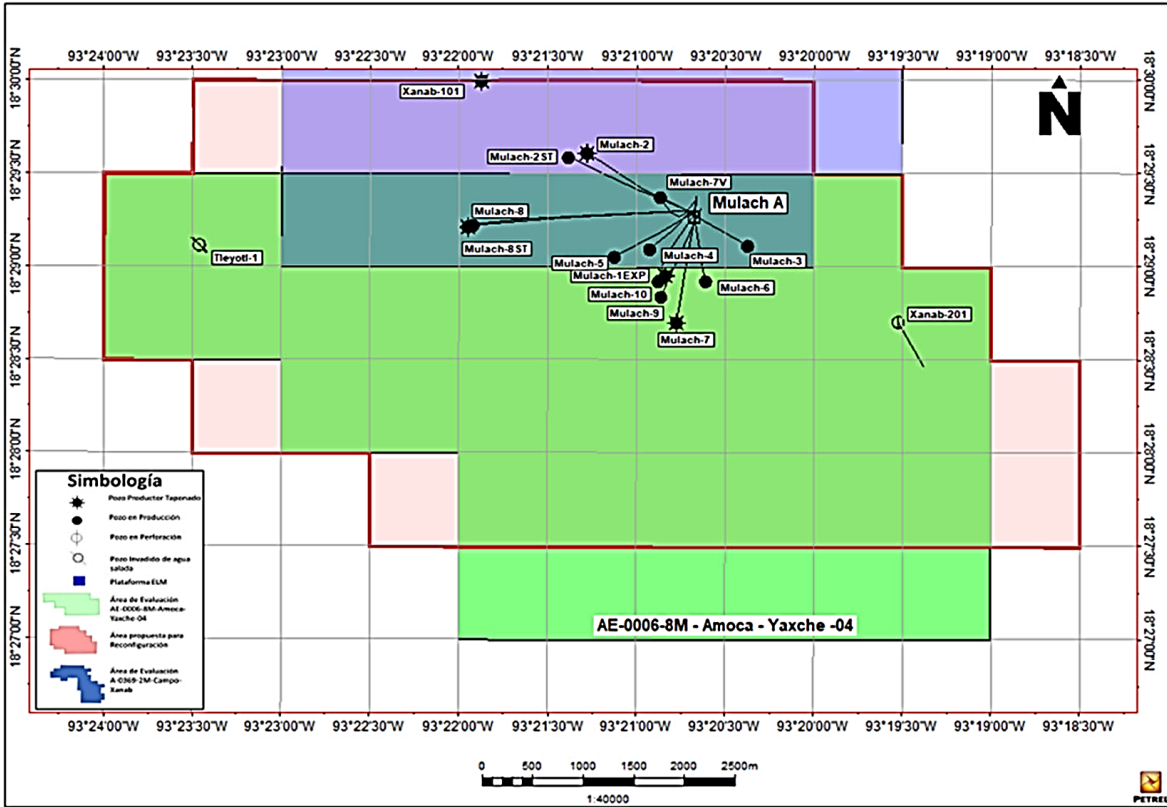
93°24'00"W 93°23'30"W 93°23'00"W 93°22'30"W 93°22'00"W 93°21'30"W 93°21'00"W 93°20'30"W 93°20'00"W 93°19'30"W 93°19'00"W 93°18'30"W

18°30'00"N
18°29'30"N
18°29'00"N
18°28'30"N
18°28'00"N
18°27'30"N
18°27'00"N

18°30'00"N
18°29'30"N
18°29'00"N
18°28'30"N
18°28'00"N
18°27'30"N
18°27'00"N

N

Xanab-101
Mulach-2
Mulach-2ST
Mulach-7V
Mulach A
Mulach-8
Mulach-8ST
Tleyotl-1
Mulach-5
Mulach-4
Mulach-3
Mulach-1EXP
Mulach-6
Mulach-10
Mulach-9
Mulach-7
Xanab-201

Simbología
Pozo Productor Taponado
Pozo en Producción
Pozo en Perforación
Pozo Invadido de agua salada
Plataforma ELM
Área de Evaluación AE-0006-8M-Amoca-Yaxche-04
Área propuesta para Reconfiguración
Área de Evaluación A-0369-2M-Campo-Xanab

AE-0006-8M - Amoca - Yaxche -04

93°24'00"W 93°23'30"W 93°23'00"W 93°22'30"W 93°22'00"W 93°21'30"W 93°21'00"W 93°20'30"W 93°20'00"W 93°19'30"W 93°19'00"W 93°18'30"W

0 500 1000 1500 2000 2500m
1:40000

PETRE